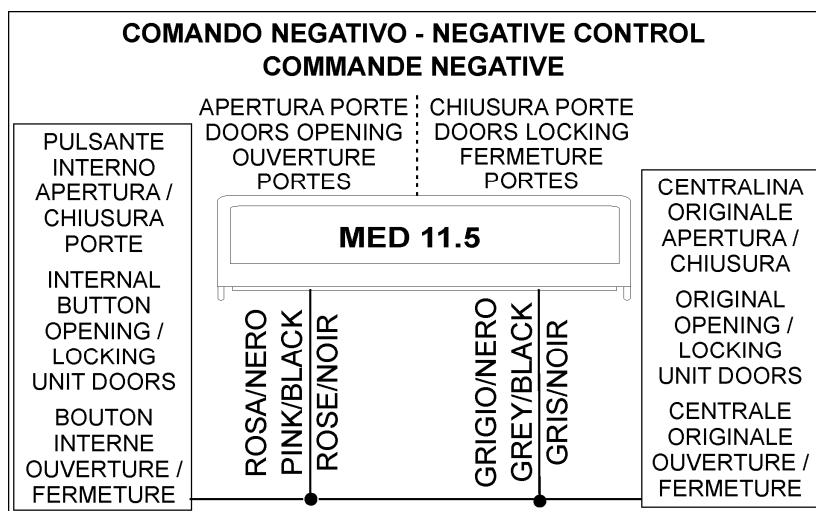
COMANDO NEGATIVO - NEGATIVE CONTROL
COMMANDE NEGATIVE

APERTURA PORTE
DOORS OPENING
OUVERTURE
PORTES

CHIUSURA PORTE
DOORS LOCKING
FERMETURE
PORTES

PULSANTE
INTERNO
APERTURA /
CHIUSURA
PORTE

INTERNAL
BUTTON
OPENING /
LOCKING
UNIT DOORS

BOUTON
INTERNE
OUVERTURE /
FERMETURE

MED 11.5

ROSA/NERO
PINK/BLACK
ROSE/NOIR

GRIGIO/NERO
GREY/BLACK
GRIS/NOIR

CENTRALINA
ORIGINALE
APERTURA /
CHIUSURA

ORIGINAL
OPENING /
LOCKING
UNIT DOORS

CENTRALE
ORIGINALE
OUVERTURE /
FERMETURE